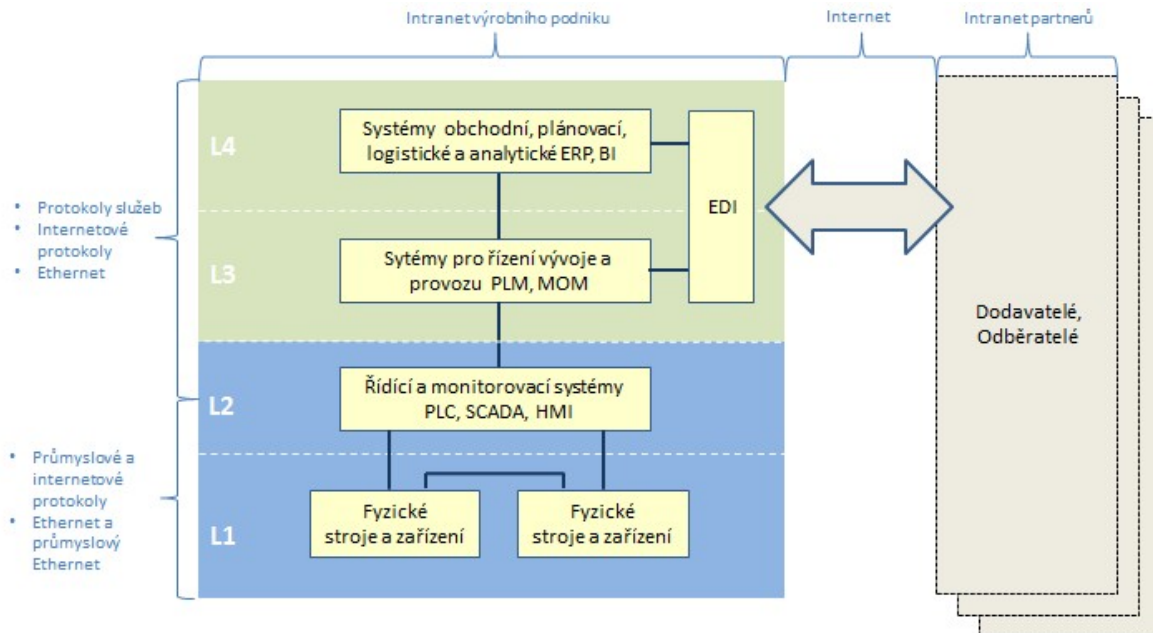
Intranet výrobního podniku

Internet

Intranet partnerů

• Protokoly služeb
• Internetové protokoly
• Ethernet

• Průmyslové a internetové protokoly
• Ethernet a průmyslový Ethernet

L4

L3

L2

L1

Systémy obchodní, plánovací, logistické a analytické ERP, BI

Sytémy pro řízení vývoje a provozu PLM, MOM

EDI

Řídící a monitorovací systémy PLC, SCADA, HMI

Fyzické stroje a zařízení

Fyzické stroje a zařízení

Dodavatelé, Odběratelé